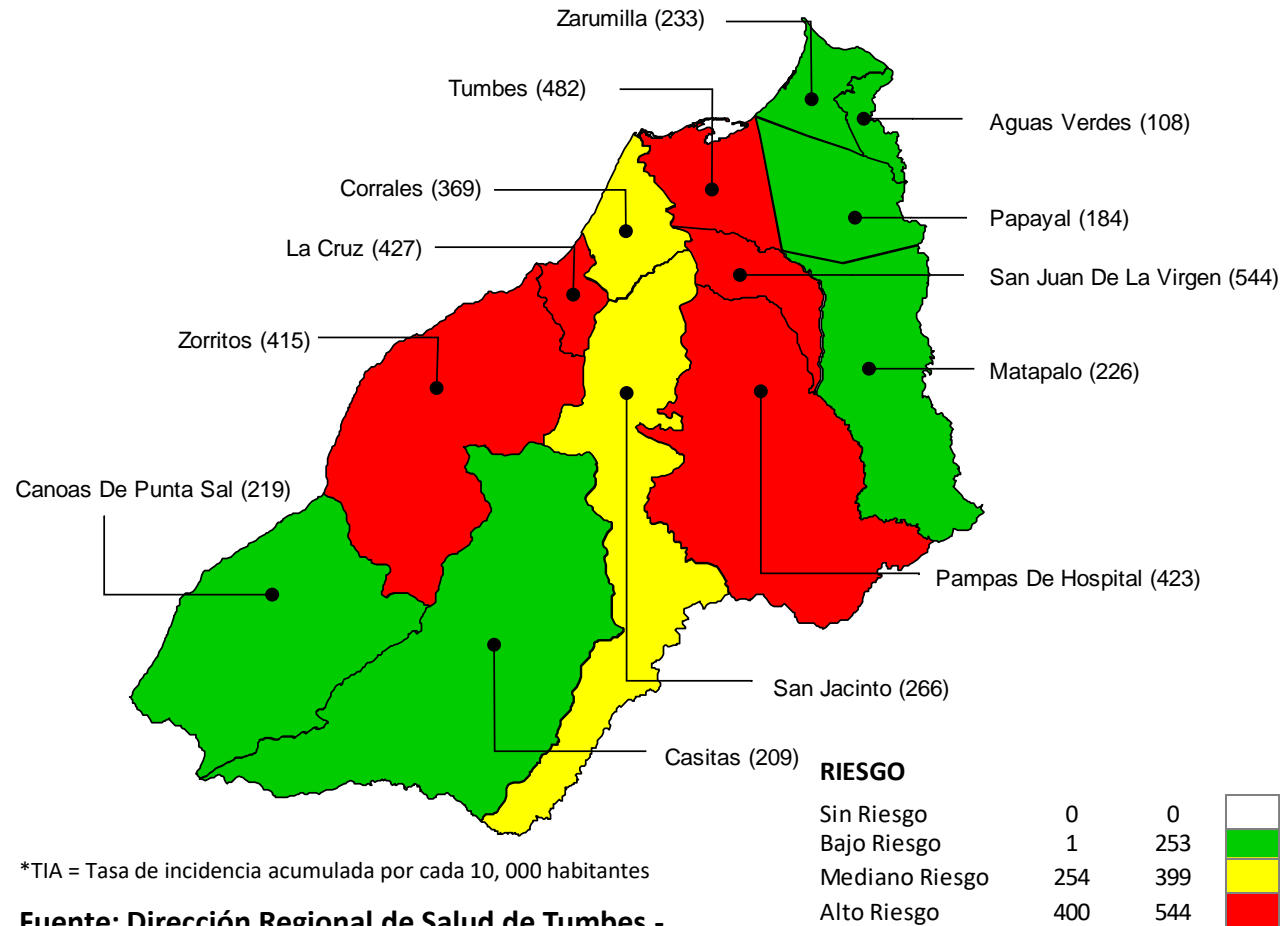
Zarumilla (233)

Tumbes (482)

Aguas Verdes (108)

Corrales (369)

Papayal (184)

La Cruz (427)

San Juan De La Virgen (544)

Zorritos (415)

Matapalo (226)

Canoas De Punta Sal (219)

Pampas De Hospital (423)

San Jacinto (266)

Casitas (209)

RIESGO

| | | |
|---|---|---|
| Sin Riesgo | 0 | 0 |
| Bajo Riesgo | 1 | 253 |
| Mediano Riesgo | 254 | 399 |
| Alto Riesgo | 400 | 544 |

*TIA = Tasa de incidencia acumulada por cada 10, 000 habitantes

Fuente: Dirección Regional de Salud de Tumbes -